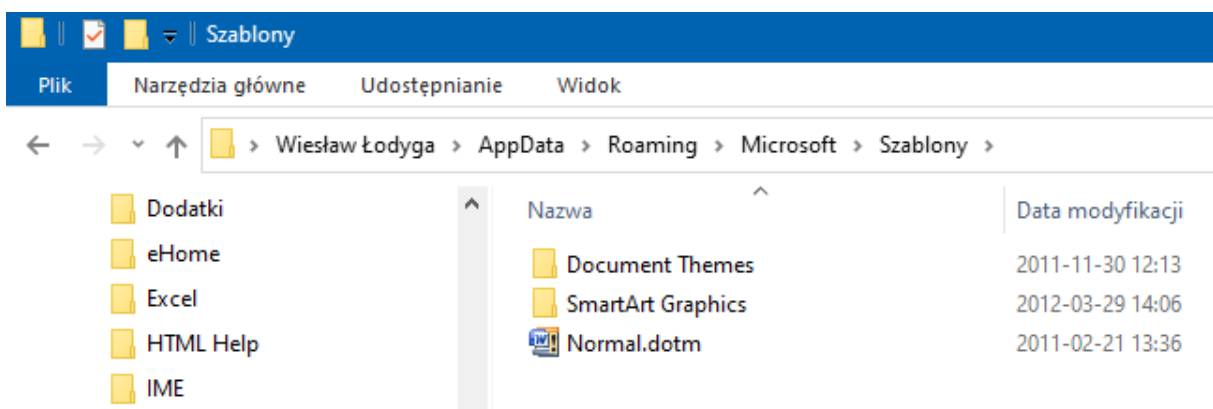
Szablony

Plik Narzędzia główne Udostępnianie Widok

> Wiesław Łodyga > AppData > Roaming > Microsoft > Szablony >

Dodatki
eHome
Excel
HTML Help
IME

| Nazwa | Data modyfikacji |
|---|---|
| Document Themes | 2011-11-30 12:13 |
| SmartArt Graphics | 2012-03-29 14:06 |
| Normal.dotm | 2011-02-21 13:36 |